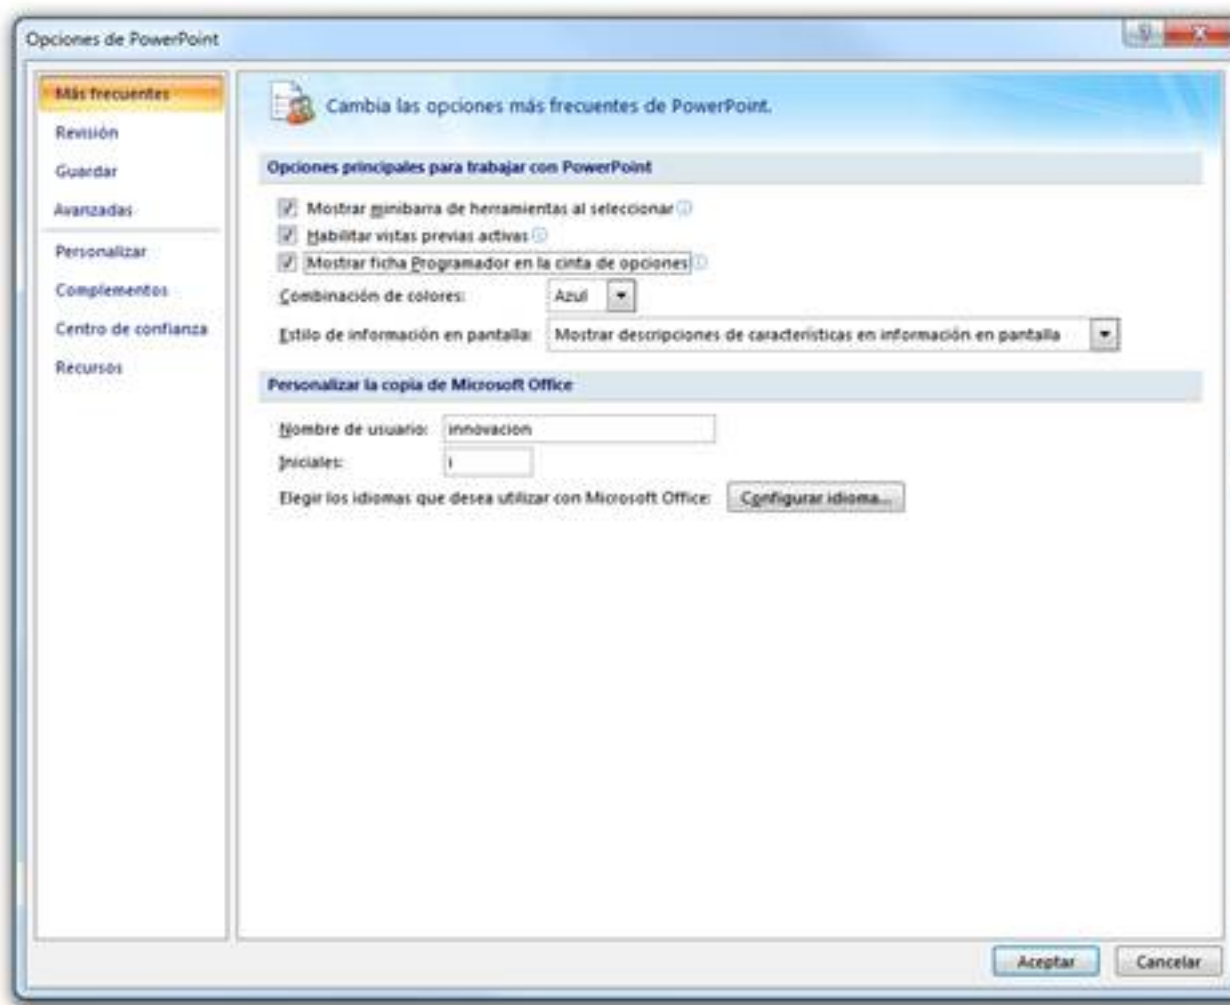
Opciones de PowerPoint

Más frecuentes
Revisión
Guardar
Avanzadas
Personalizar
Complementos
Centro de confianza
Recursos

Cambia las opciones más frecuentes de PowerPoint.

Opciones principales para trabajar con PowerPoint

Mostrar minibarra de herramientas al seleccionar
Habilitar vistas previas activas
Mostrar ficha Programador en la cinta de opciones
Combinación de colores: Azul
Estilo de información en pantalla: Mostrar descripciones de características en información en pantalla

Personalizar la copia de Microsoft Office

Nombre de usuario: innovacion
Iniciales: i
Elegir los idiomas que desea utilizar con Microsoft Office: Configurar idioma...

Aceptar
Cancelar